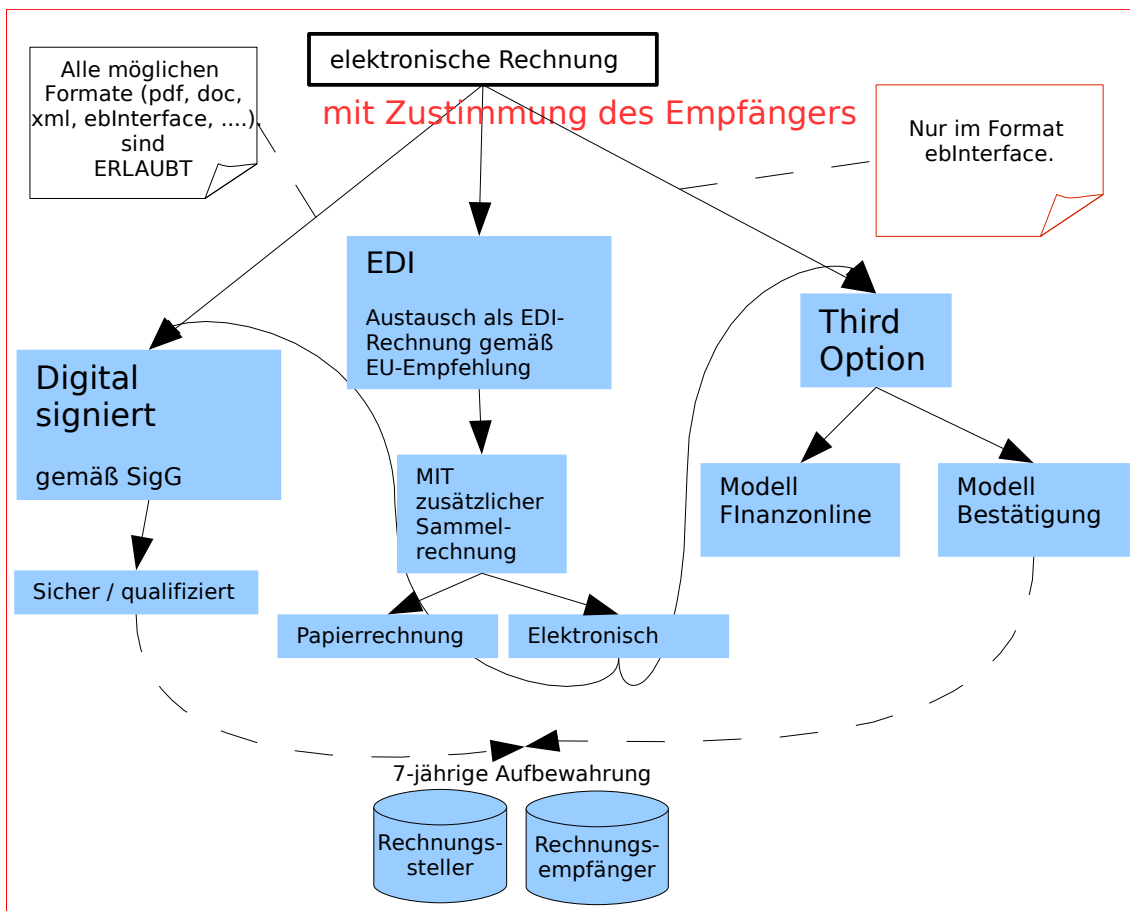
Alle möglichen Formate (pdf, doc, xml, ebInterface, ....), sind ERLAUBT

elektronische Rechnung

mit Zustimmung des Empfängers

Nur im Format ebInterface.

EDI

Austausch als EDI-Rechnung gemäß EU-Empfehlung

Third Option

Digital signiert

gemäß SigG

MIT zusätzlicher Sammelrechnung

Modell FInanzonline

Modell Bestätigung

Sicher / qualifiziert

Papierrechnung

Elektronisch

7-jährige Aufbewahrung

Rechnungssteller

Rechnungsempfänger